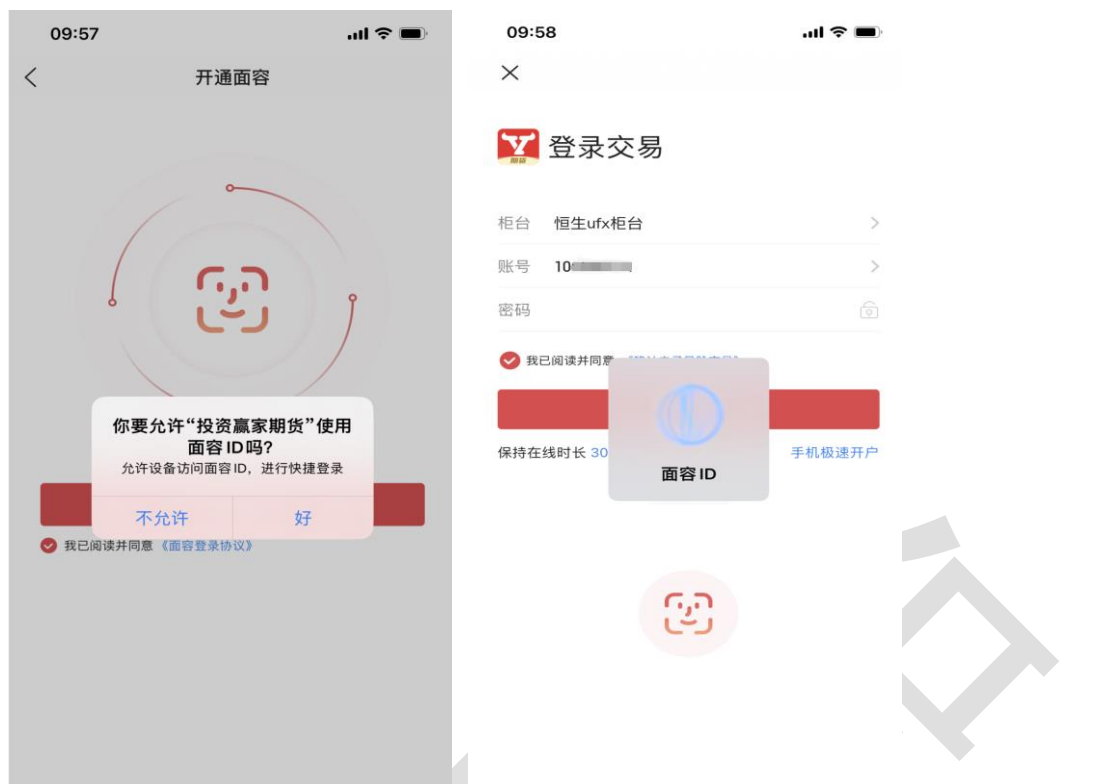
09:57

开通面容

你要允许“投资赢家期货”使用面容ID吗?

允许设备访问面容ID，进行快捷登录

不允许

好

我已阅读并同意《面容登录协议》

09:58

登录交易

柜台 恒生ufx柜台

账号 10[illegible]

密码

我已阅读并同意 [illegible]

保持在线时长 30

面容ID

手机极速开户